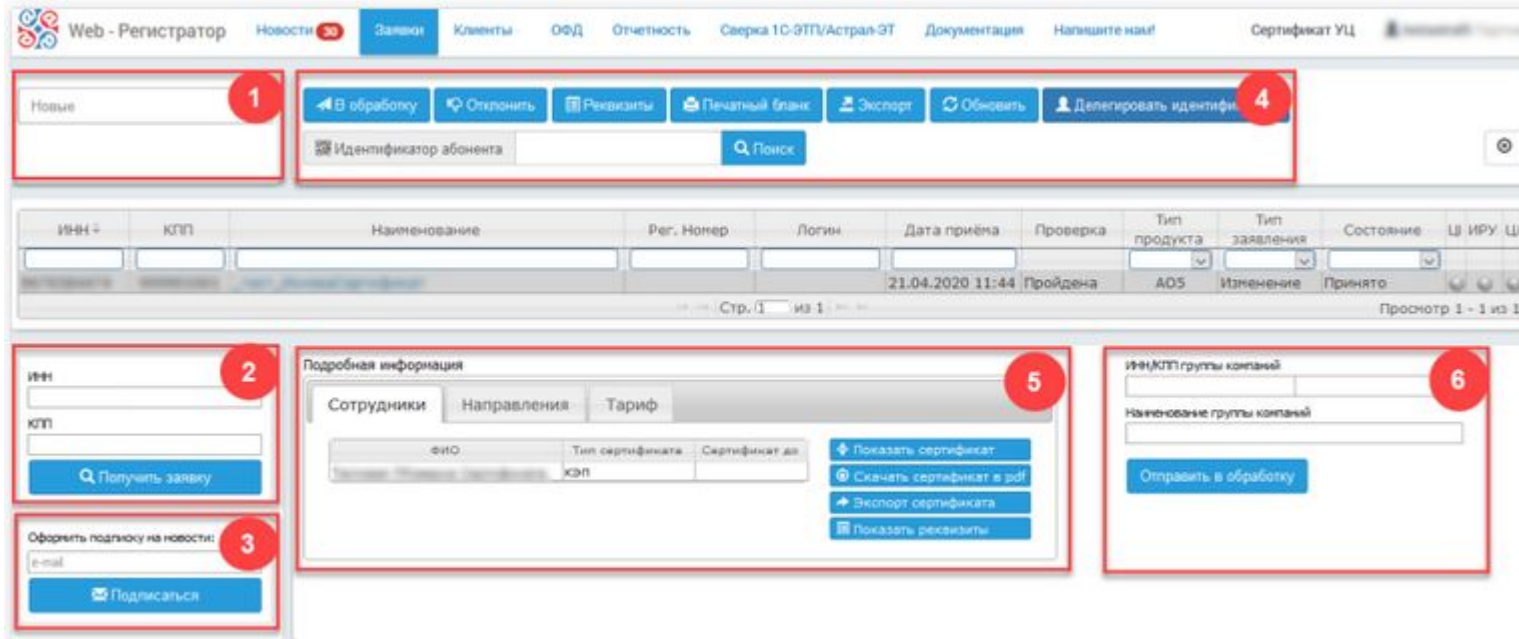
Web - Регистратор Новости 30 Заявки Клиенты ОФД Отчетность Сверка 1С-ЭТП/Астрал-ЭТ Документация Напишите нам! Сертификат УЦ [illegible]

Новые

1

В обработку Отклонить Реквизиты Печатный бланк Экспорт Обновить Делегировать идентиф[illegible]

4

Идентификатор абонента Поиск

| ИНН | КПП | Наименование | Рег. Номер | Логин | Дата приёма | Проверка | Тип продукта | Тип заявления | Состояние | Ц | ИРУ | Ц |
|---|---|---|---|---|---|---|---|---|---|---|---|---|
| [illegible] | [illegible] | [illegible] | | | 21.04.2020 11:44 | Пройдена | АО5 | Изменение | Принято | | | |

Стр. 1 из 1

Просмотр 1 - 1 из 1

2

ИНН

КПП

Получить заявку

3

Оформить подписку на новости:

e-mail

Подписаться

Подробная информация

5

Сотрудники Направления Тариф

| ФИО | Тип сертификата | Сертификат до |
|---|---|---|
| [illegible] | КЭП | |

Показать сертификат
Скачать сертификат в pdf
Экспорт сертификата
Показать реквизиты

6

ИНН/КПП группы компаний

Наименование группы компаний

Отправить в обработку